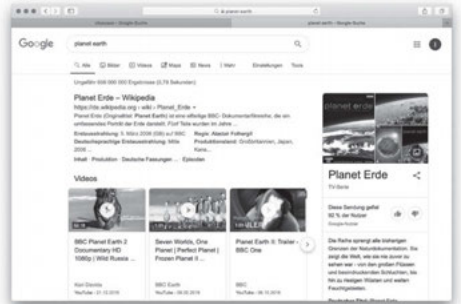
planet earth

Google

planet earth

Alle Bilder Videos Maps News Mehr Einstellungen Tools

Ungefähr 698 000 000 Ergebnisse (0,79 Sekunden)

Planet Erde – Wikipedia

https://de.wikipedia.org › wiki › Planet_Erde

Planet Erde (Originaltitel: Planet Earth) ist eine elfteilige BBC-Dokumentarfilmreihe, die ein umfassendes Porträt der Erde zeichnet. Fünf Jahre wurde im Jahre ...

Erstausstrahlung: 5. März 2006 (GB) auf BBC

Regie: Alastair Fothergill

Deutschsprachige Erstausstrahlung: Mitte 2006 ...

Produktionsland: Großbritannien, Japan, Kana...

Inhalt · Produktion · Deutsche Fassungen · Episoden

Videos

BBC Planet Earth 2 Documentary HD 1080p | Wild Russia ...

Seven Worlds, One Planet | Perfect Planet | Frozen Planet II ...

Planet Earth II: Trailer - BBC

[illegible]

YouTube · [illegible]

BBC Earth

YouTube · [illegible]

BBC

YouTube · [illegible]

Planet Erde

TV-Serie

Diese Sendung gefiel 92 % der Nutzer

Google-Nutzer

Die Reihe sprengt alle bisherigen Grenzen der Naturdokumentation. Sie zeigt die Welt, wie sie nie zuvor zu sehen war – von den größten Pflanzen und beeindruckendsten Schluchten, bis hin zu riesigen Wäldern und Feuchtgebieten.